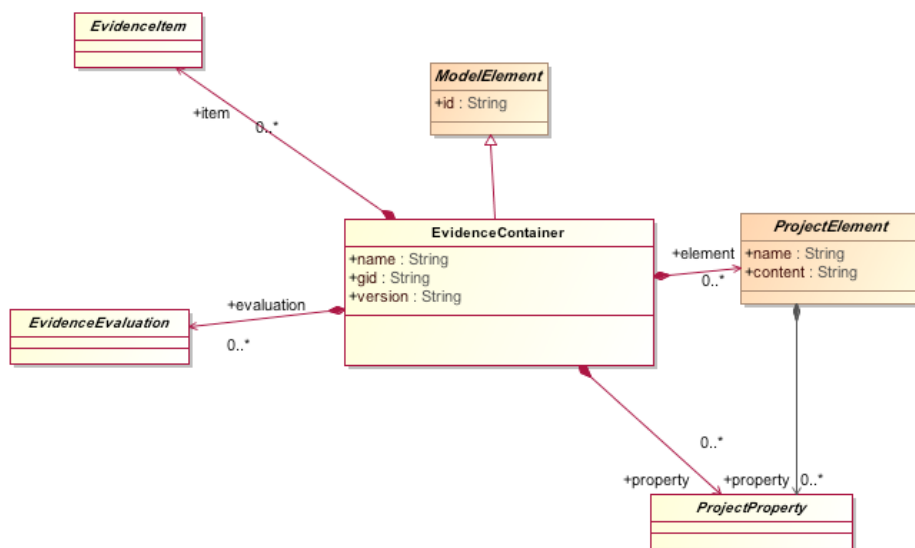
EvidenceItem

+item

0..*

ModelElement

+id : String

EvidenceContainer

+name : String
+gid : String
+version : String

+element

0..*

ProjectElement

+name : String
+content : String

+evaluation

EvidenceEvaluation

0..*

0..*

+property

+property

0..*

ProjectProperty